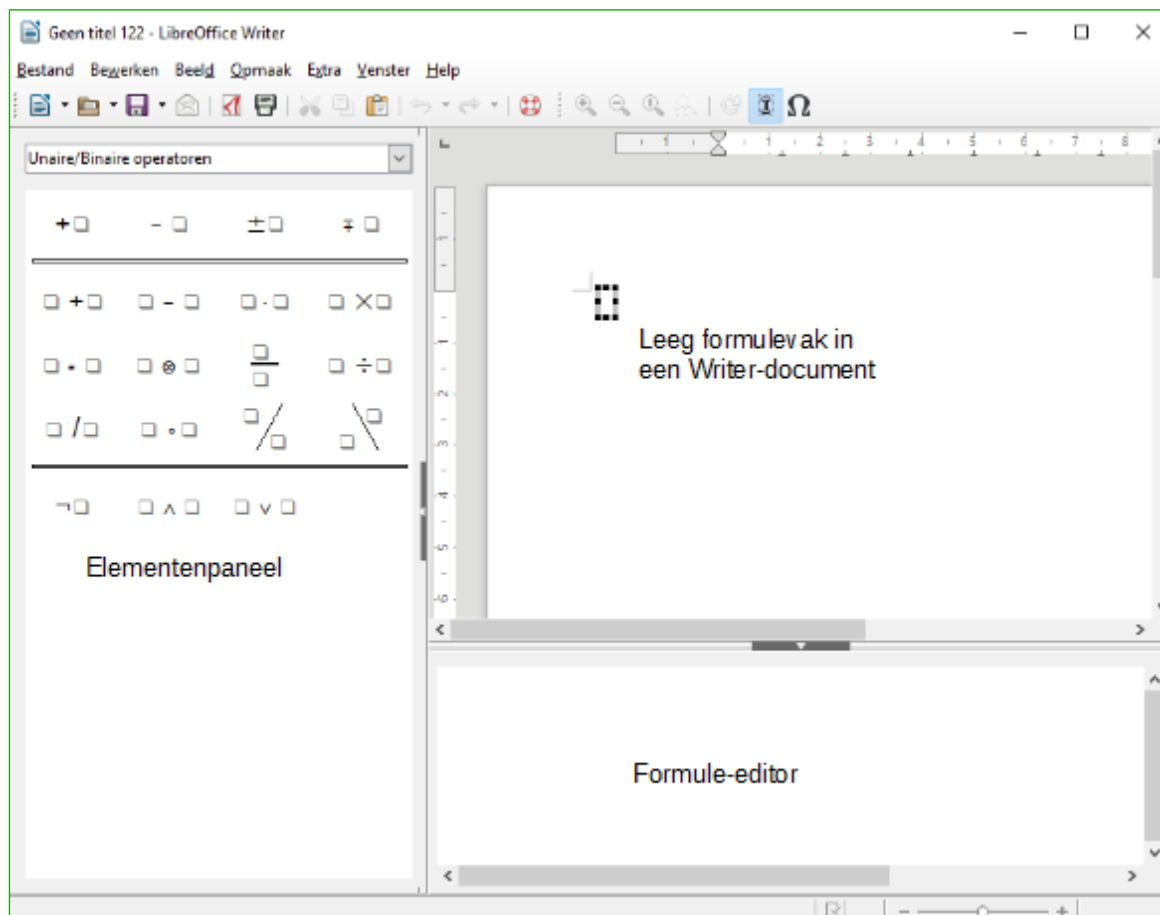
Geen titel 122 - LibreOffice Writer

Bestand Bewerken Beeld Opmaak Extra Venster Help

Unaire/Binaire operatoren

+□ −□ ±□ ∓□

□+□ □−□ □·□ □×□

□∗□ □⊗□ $\frac{□}{□}$ □÷□

□/□ □∘□ □⁄□ □∖□

¬□ □∧□ □∨□

Elementenpaneel

Leeg formulevak in een Writer-document

Formule-editor